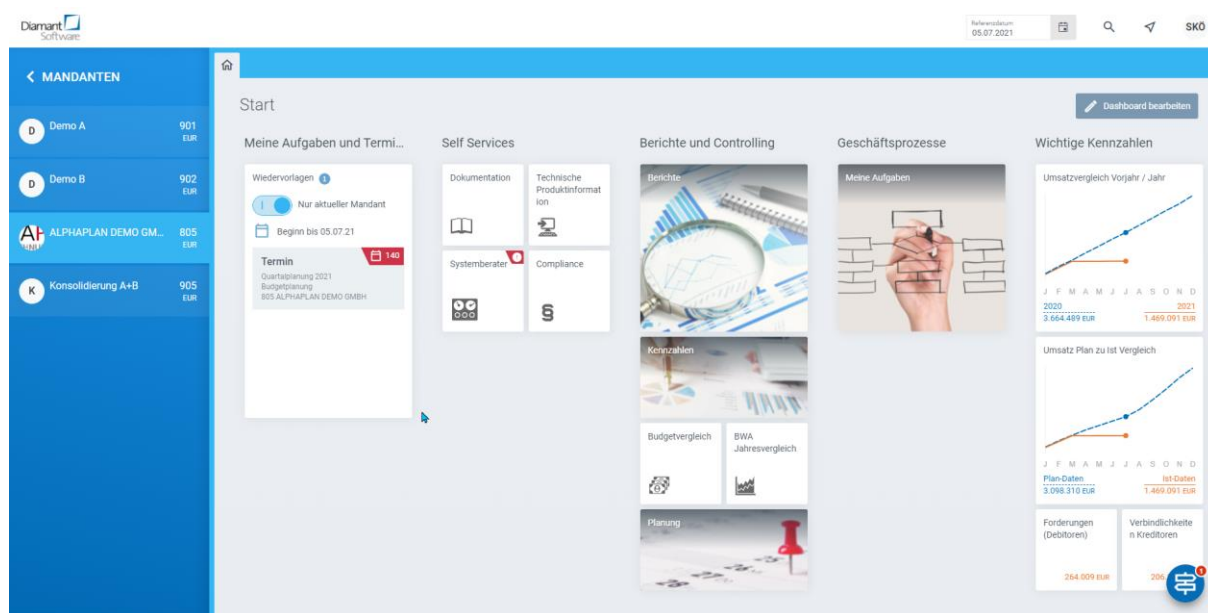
Diamant Software

Referenzdatum 05.07.2021

SKÖ

< MANDANTEN

D Demo A 901 EUR

D Demo B 902 EUR

AL ALPHAPLAN DEMO GM... 805 EUR

K Konsolidierung A+B 905 EUR

Start

Dashboard bearbeiten

Meine Aufgaben und Termi...

Wiedervorlagen

Nur aktueller Mandant

Beginn bis 05.07.21

Termin 140

Quartalplanung 2021
Budgetplanung
805 ALPHAPLAN DEMO GMBH

Self Services

Dokumentation

Technische Produktinformation

Systemberater

Compliance

Berichte und Controlling

Berichte

Kennzahlen

Budgetvergleich

BWA Jahresvergleich

Planung

Geschäftsprozesse

Meine Aufgaben

Wichtige Kennzahlen

Umsatzvergleich Vorjahr / Jahr

J F M A M J J A S O N D

2020 3.664.489 EUR

2021 1.469.091 EUR

Umsatz Plan zu Ist Vergleich

J F M A M J J A S O N D

Plan-Daten 3.098.310 EUR

Ist-Daten 1.469.091 EUR

Forderungen (Debitoren)

264.009 EUR

Verbindlichkeiten Kreditoren

206